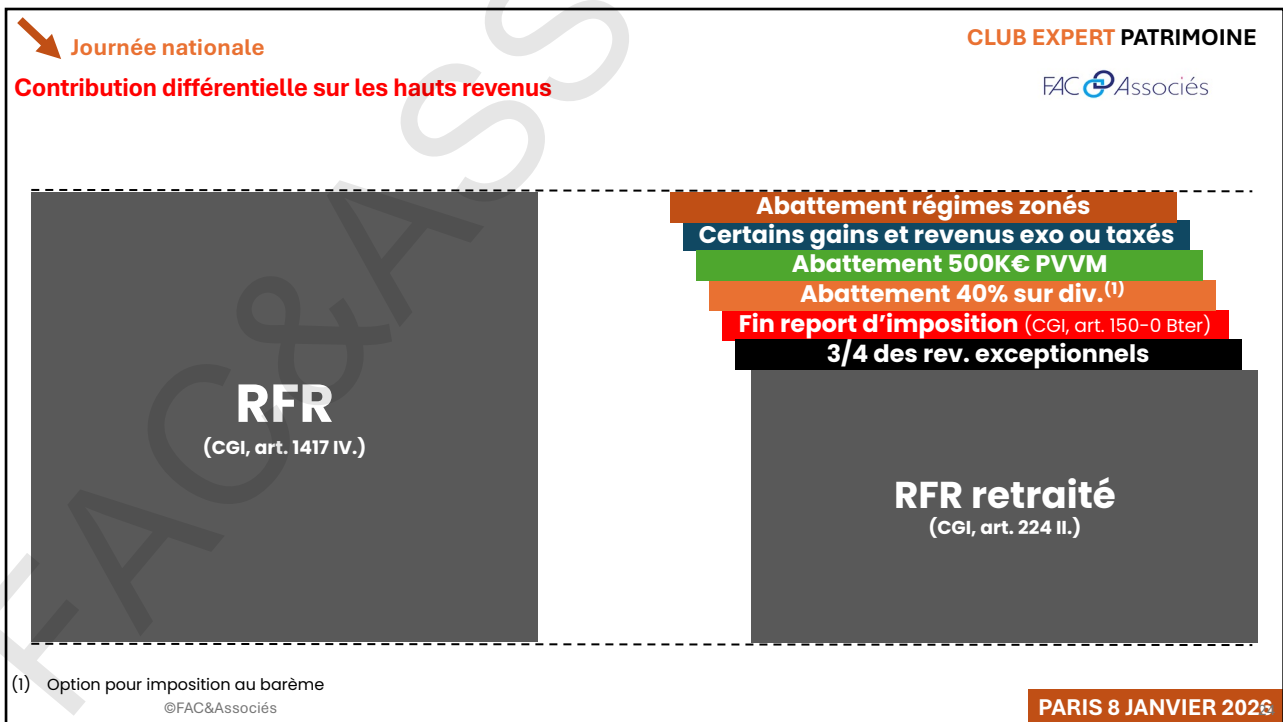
Journée nationale

Contribution différentielle sur les hauts revenus

CLUB EXPERT PATRIMOINE

FAC Associés

Abattement régimes zonés
Certains gains et revenus exo ou taxés
Abattement 500K€ PVVM
Abattement 40% sur div.$^{(1)}$
Fin report d'imposition (CGI, art. 150-0 Bter)
3/4 des rev. exceptionnels

RFR
(CGI, art. 1417 IV.)

RFR retraité
(CGI, art. 224 II.)

(1) Option pour imposition au barème

©FAC&Associés

PARIS 8 JANVIER 202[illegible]